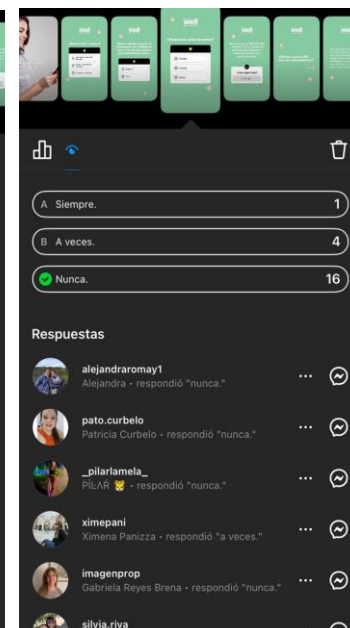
A Siempre. 1

B A veces. 4

Nunca. 16

Respuestas

alejandraromay1
Alejandra • respondió "nunca."

pato.curbelo
Patricia Curbelo • respondió "nunca."

_pilarlamela_
PILAR • respondió "nunca."

ximepani
Ximena Panizza • respondió "a veces."

imagenprop
Gabriela Reyes Brena • respondió "nunca."

silvia.riva